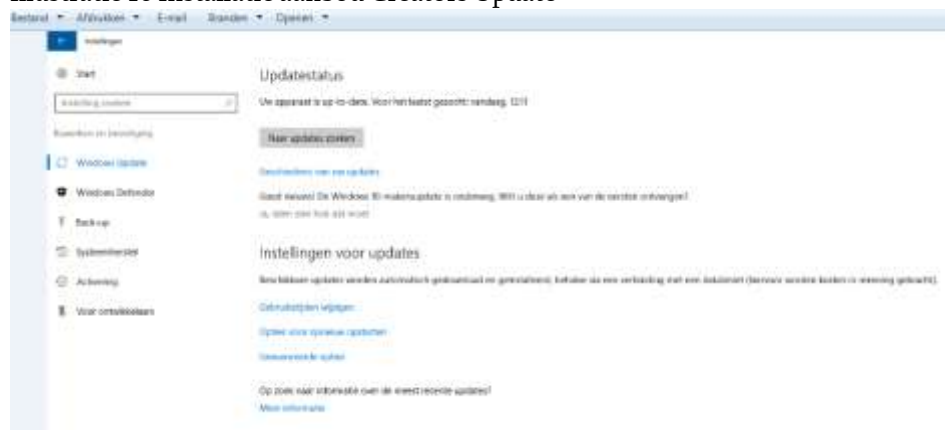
Bestand ▾ Afdrukken ▾ E-mail Branden ▾ Openen ▾

Instellingen

Start

Instelling zoeken

Bijwerken en beveiliging

Windows Update

Windows Defender

Back-up

Systeemherstel

Activering

Voor ontwikkelaars

Updatestatus

Uw apparaat is up-to-date. Voor het laatst gezocht: vandaag, 12:11

Naar updates zoeken

Geschiedenis van updates

Goed nieuws! De Windows 10 makersupdate is onderweg. Wilt u deze als een van de eersten ontvangen?

Ja, laten zien hoe dat werkt

Instellingen voor updates

Beschikbare updates worden automatisch gedownload en geïnstalleerd, behalve via een verbinding met een datalimiet (hiervoor kunnen kosten in rekening gebracht).

Gebruikstijden wijzigen

Opties voor opnieuw opstarten

Geavanceerde opties

Op zoek naar informatie over de meest recente updates?

Meer informatie